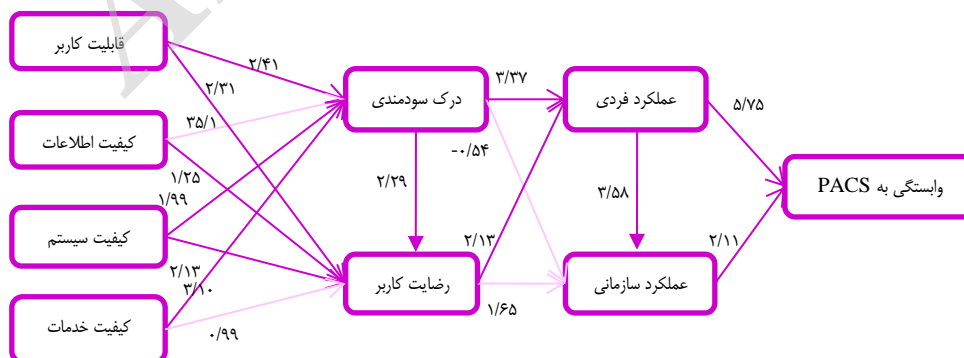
قابلیت کاربر

کیفیت اطلاعات

کیفیت سیستم

کیفیت خدمات

۲/۴۱

۲/۳۱

۳۵/۱

۱/۲۵

۱/۹۹

۲/۱۳

۳/۱۰

۰/۹۹

درک سودمندی

رضایت کاربر

-۰/۵۴

۲/۲۹

۳/۳۷

۲/۱۳

۱/۶۵

عملکرد فردی

عملکرد سازمانی

۳/۵۸

۵/۷۵

۲/۱۱

وابستگی به PACS